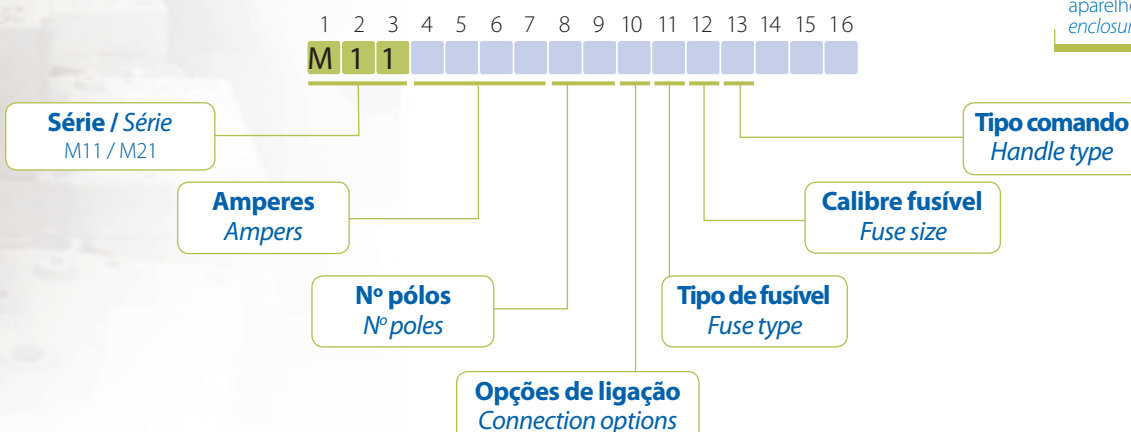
aparelho
enclosur

1 2 3 4 5 6 7 8 9 10 11 12 13 14 15 16

M 1 1

**Série** / *Série*
M11 / M21

**Amperes**
*Ampers*

**Nº pólos**
*Nº poles*

**Opções de ligação**
*Connection options*

**Tipo de fusível**
*Fuse type*

**Calibre fusível**
*Fuse size*

**Tipo comando**
*Handle type*